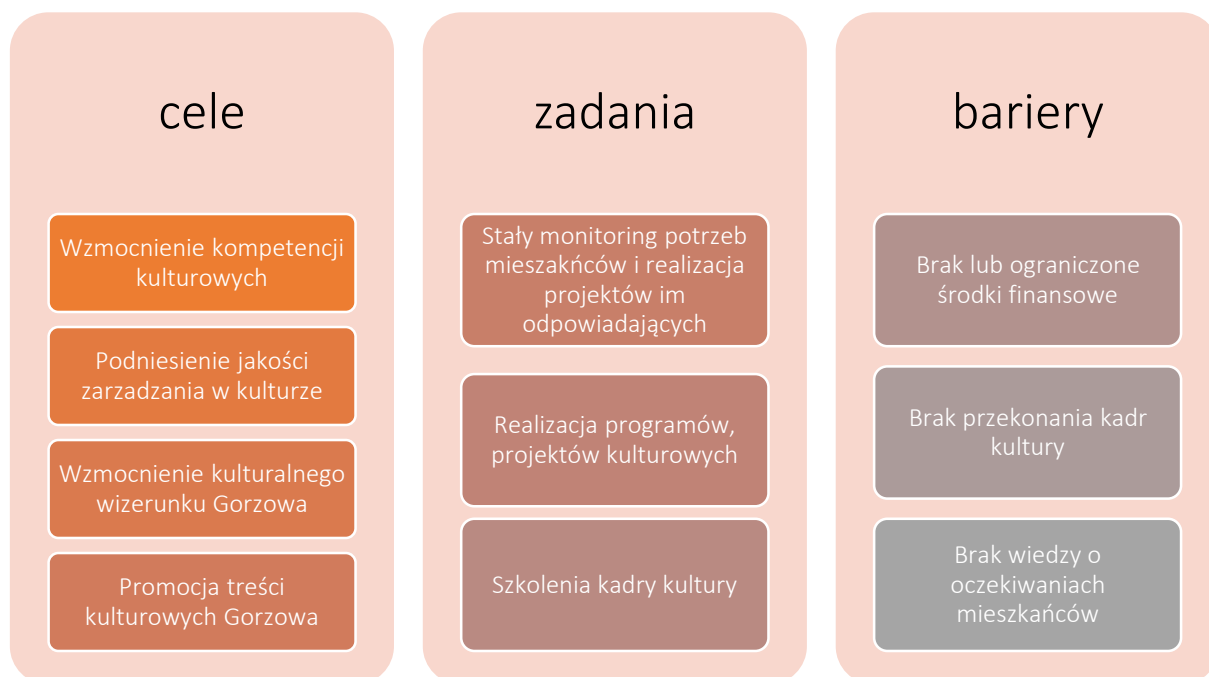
cele

Wzmocnienie kompetencji kulturowych

Podniesienie jakości zarzadzania w kulturze

Wzmocnienie kulturalnego wizerunku Gorzowa

Promocja treści kulturowych Gorzowa

zadania

Stały monitoring potrzeb mieszakńców i realizacja projektów im odpowiadających

Realizacja programów, projektów kulturowych

Szkolenia kadry kultury

bariery

Brak lub ograniczone środki finansowe

Brak przekonania kadr kultury

Brak wiedzy o oczekiwaniach mieszkańców